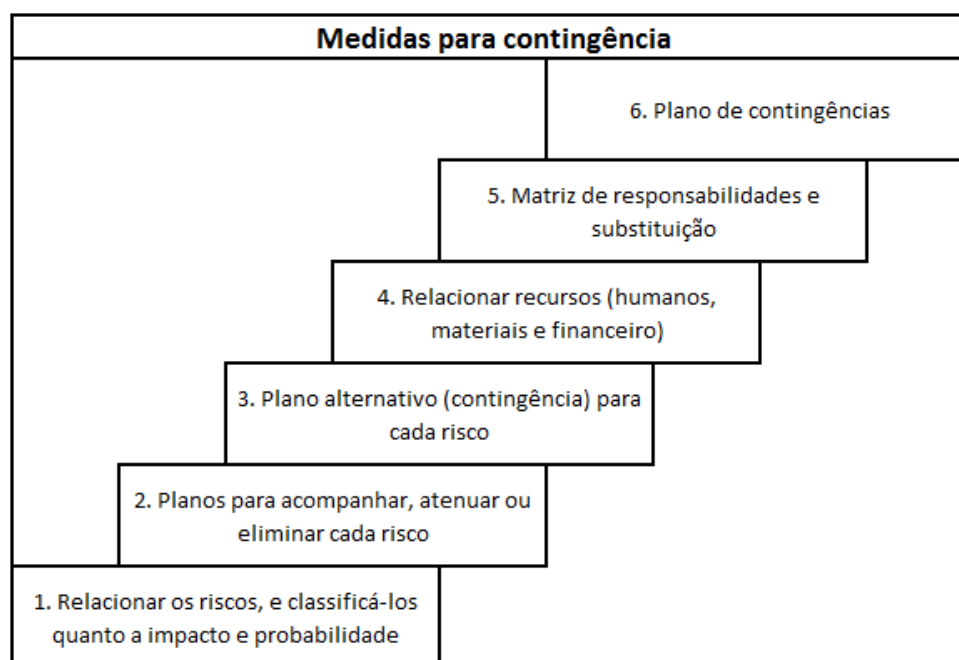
Medidas para contingência

6. Plano de contingências

5. Matriz de responsabilidades e substituição

4. Relacionar recursos (humanos, materiais e financeiro)

3. Plano alternativo (contingência) para cada risco

2. Planos para acompanhar, atenuar ou eliminar cada risco

1. Relacionar os riscos, e classificá-los quanto a impacto e probabilidade